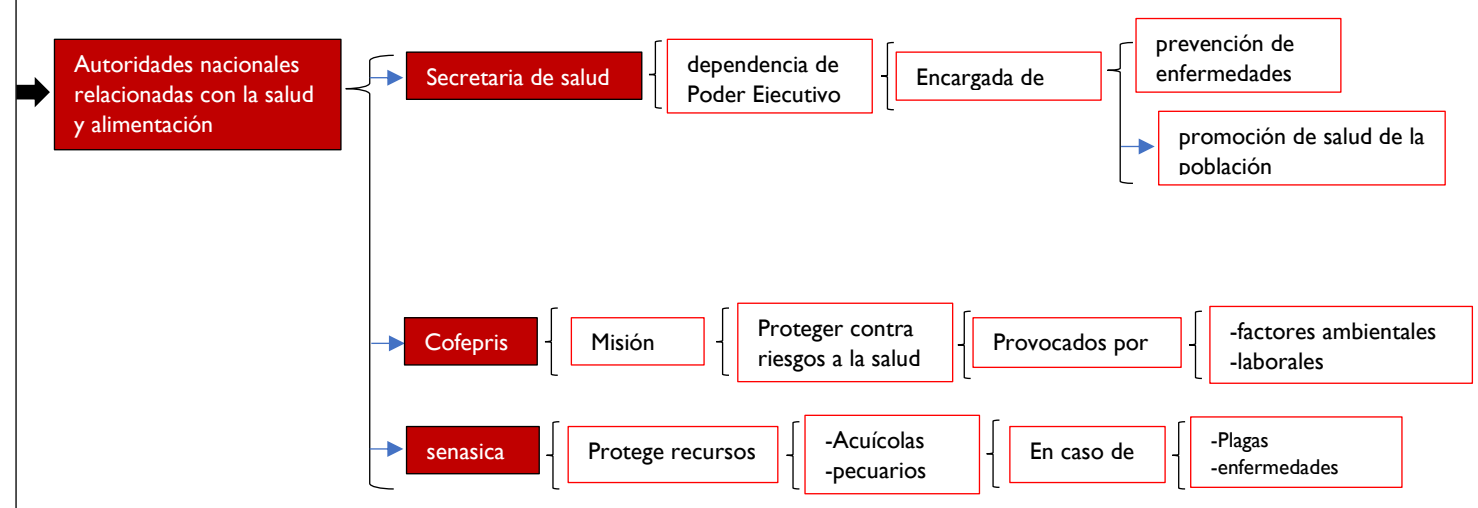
Autoridades nacionales relacionadas con la salud y alimentación

Secretaria de salud

dependencia de Poder Ejecutivo

Encargada de

prevención de enfermedades

promoción de salud de la población

Cofepris

Misión

Proteger contra riesgos a la salud

Provocados por

-factores ambientales
-laborales

senasica

Protege recursos

-Acuícolas
-pecuarios

En caso de

-Plagas
-enfermedades